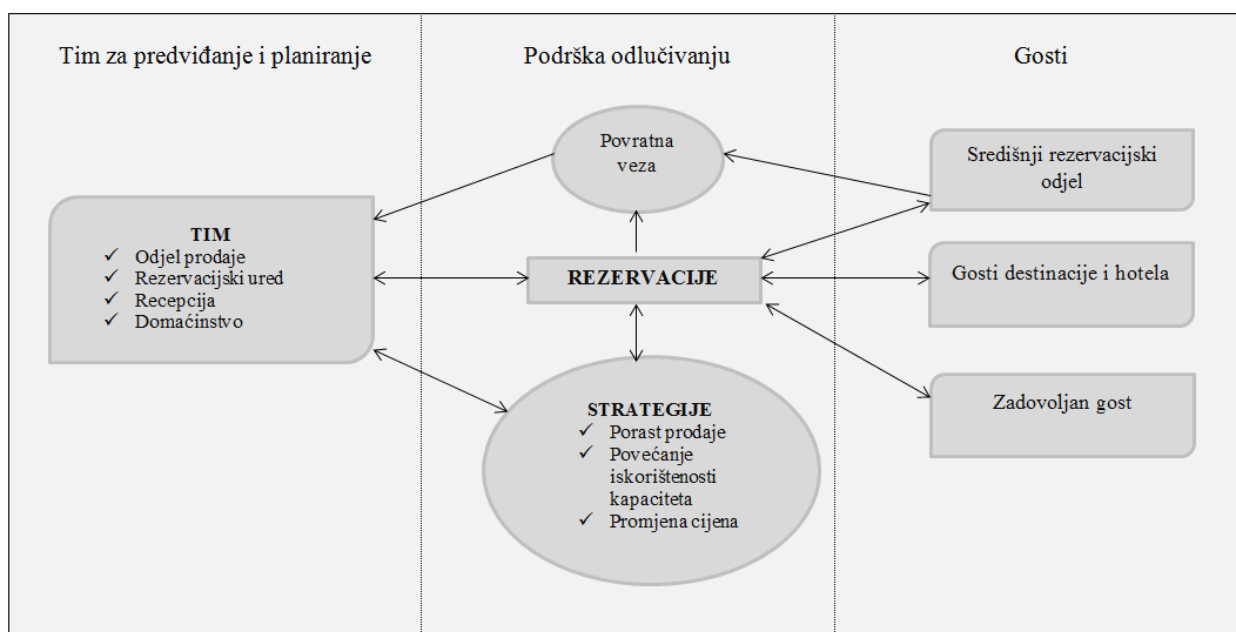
Tim za predviđanje i planiranje

Podrška odlučivanju

Gosti

Povratna veza

Središnji rezervacijski odjel

TIM
✓ Odjel prodaje
✓ Rezervacijski ured
✓ Recepcija
✓ Domaćinstvo

REZERVACIJE

Gosti destinacije i hotela

Zadovoljan gost

STRATEGIJE
✓ Porast prodaje
✓ Povećanje iskorištenosti kapaciteta
✓ Promjena cijena